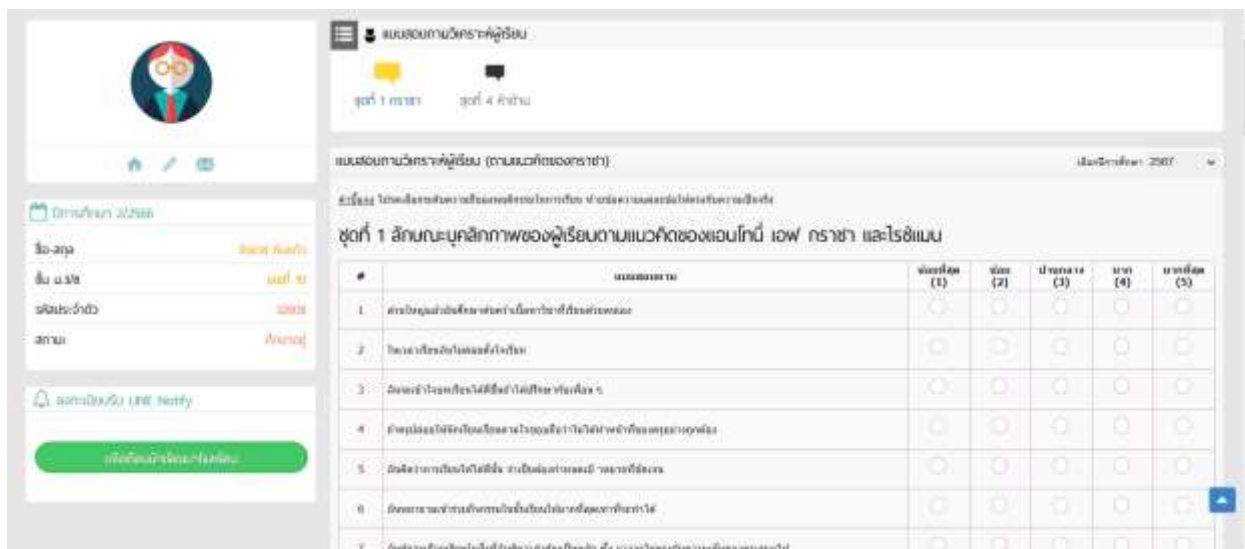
แบบสอบถามวิเคราะห์ผู้เรียน

ชุดที่ 1 กราชา ชุดที่ 4 คำถาม

ปีการศึกษา 2/2566

ชื่อ-สกุล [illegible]

ชั้น ม.3/8 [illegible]

รหัสประจำตัว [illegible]

สถานะ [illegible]

ลงทะเบียนรับ LINE Notify

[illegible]

แบบสอบถามวิเคราะห์ผู้เรียน (ตามแนวคิดของกราชา)

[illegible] 2567

คำชี้แจง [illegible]

ชุดที่ 1 ลักษณะบุคลิกภาพของผู้เรียนตามแนวคิดของแอนโทนี่ เอฟ กราชา และไรช์แมน

| # | แบบสอบถาม | น้อยที่สุด (1) | น้อย (2) | ปานกลาง (3) | มาก (4) | มากที่สุด (5) |
|---|---|---|---|---|---|---|
| 1 | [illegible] | | | | | |
| 2 | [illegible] | | | | | |
| 3 | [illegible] | | | | | |
| 4 | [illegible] | | | | | |
| 5 | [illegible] | | | | | |
| 6 | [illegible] | | | | | |
| 7 | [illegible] | | | | | |